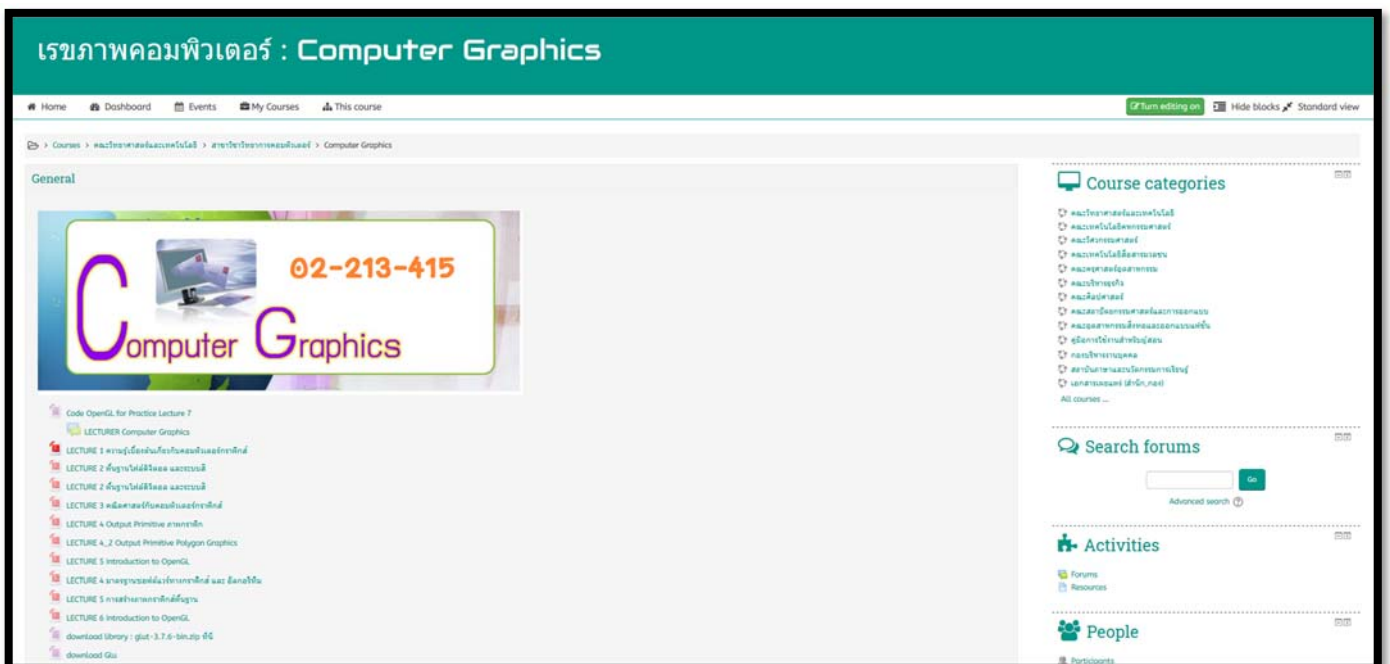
เรขภาพคอมพิวเตอร์ : Computer Graphics

Home Dashboard Events My Courses This course

Turn editing on Hide blocks Standard view

Courses > คณะวิทยาศาสตร์และเทคโนโลยี > สาขาวิชาวิทยาการคอมพิวเตอร์ > Computer Graphics

General

Computer Graphics 02-213-415

Code OpenGL for Practice Lecture 7
LECTURER Computer Graphics
LECTURE 1 ความรู้เบื้องต้นเกี่ยวกับคอมพิวเตอร์กราฟิกส์
LECTURE 2 พื้นฐานไฟล์ดิจิตอล และระบบสี
LECTURE 2 พื้นฐานไฟล์ดิจิตอล และระบบสี
LECTURE 3 คณิตศาสตร์กับคอมพิวเตอร์กราฟิกส์
LECTURE 4 Output Primitive ภาพกราฟิก
LECTURE 4_2 Output Primitive Polygon Graphics
LECTURE 5 Introduction to OpenGL
LECTURE 4 มาตรฐานซอฟต์แวร์ทางกราฟิกส์ และ อัลกอริทึม
LECTURE 5 การสร้างภาพกราฟิกส์พื้นฐาน
LECTURE 6 Introduction to OpenGL
download library : glut-3.7.6-bin.zip ที่นี่
download Glu

Course categories
คณะวิทยาศาสตร์และเทคโนโลยี
คณะเทคโนโลยีอุตสาหกรรมศาสตร์
คณะวิศวกรรมศาสตร์
คณะเทคโนโลยีสื่อสารมวลชน
คณะครุศาสตร์อุตสาหกรรม
คณะบริหารธุรกิจ
คณะศิลปศาสตร์
คณะสถาปัตยกรรมศาสตร์และการออกแบบ
คณะอุตสาหกรรมสิ่งทอและออกแบบแฟชั่น
คู่มือการใช้งานสำหรับผู้สอน
กองบริหารงานบุคคล
สถาบันภาษาและนวัตกรรมการเรียนรู้
เอกสารเผยแพร่ (สำนัก_กอง)
All courses ...

Search forums
Go
Advanced search

Activities
Forums
Resources

People
Participants